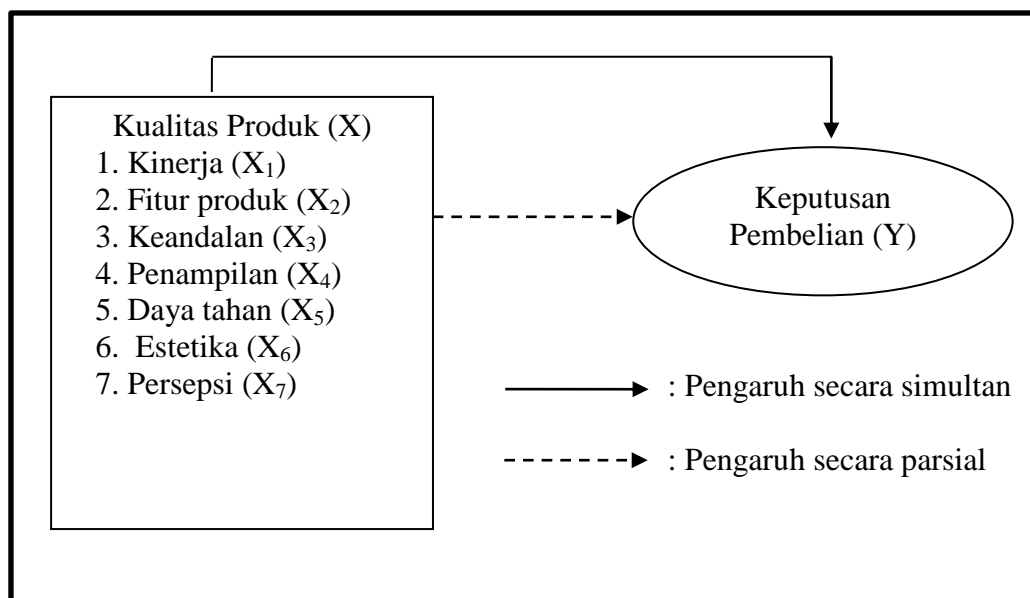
Kualitas Produk (X)
1. Kinerja ($X_1$)
2. Fitur produk ($X_2$)
3. Keandalan ($X_3$)
4. Penampilan ($X_4$)
5. Daya tahan ($X_5$)
6. Estetika ($X_6$)
7. Persepsi ($X_7$)

Keputusan Pembelian (Y)

: Pengaruh secara simultan

: Pengaruh secara parsial